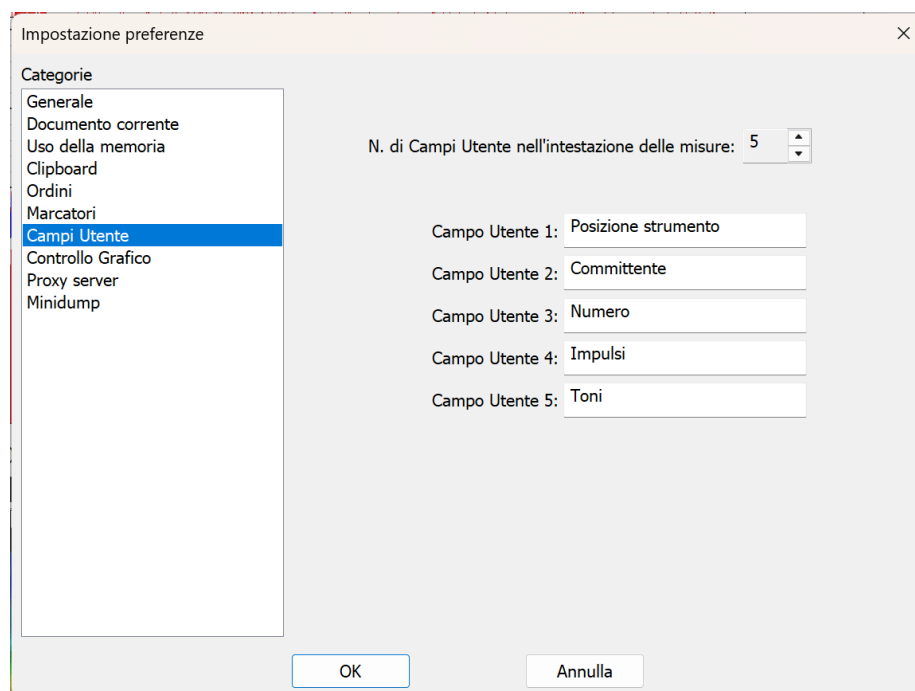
Impostazione preferenze

Categorie
Generale
Documento corrente
Uso della memoria
Clipboard
Ordini
Marcatori
Campi Utente
Controllo Grafico
Proxy server
Minidump

N. di Campi Utente nell'intestazione delle misure: 5

Campo Utente 1: Posizione strumento
Campo Utente 2: Committente
Campo Utente 3: Numero
Campo Utente 4: Impulsi
Campo Utente 5: Toni

OK
Annulla